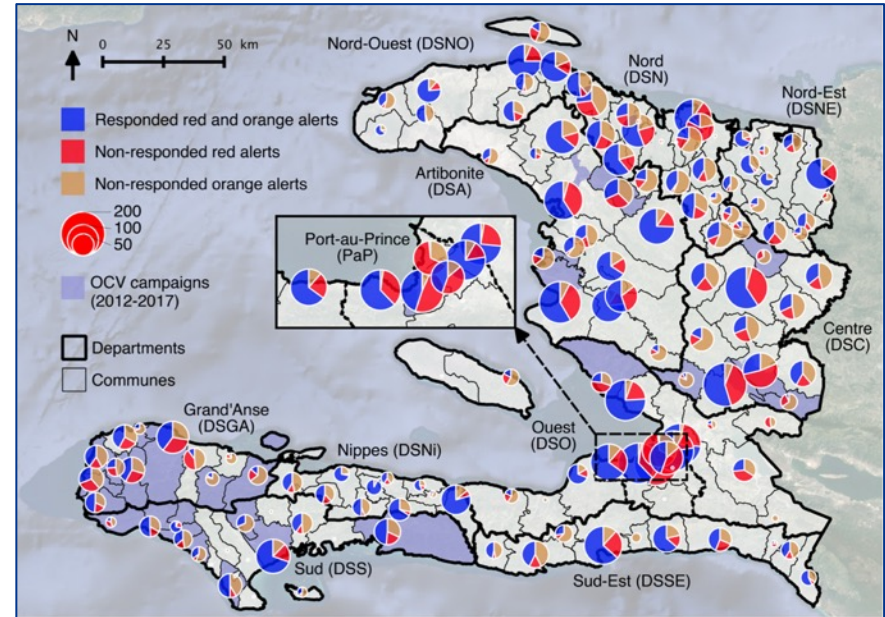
N

0 25 50 km

Responded red and orange alerts

Non-responded red alerts

Non-responded orange alerts

200
100
50

OCV campaigns (2012-2017)

Departments

Communes

Nord-Ouest (DSNO)

Nord (DSN)

Nord-Est (DSNE)

Artibonite (DSA)

Port-au-Prince (PaP)

Centre (DSC)

Ouest (DSO)

Grand'Anse (DSGA)

Nippes (DSNi)

Sud (DSS)

Sud-Est (DSSE)